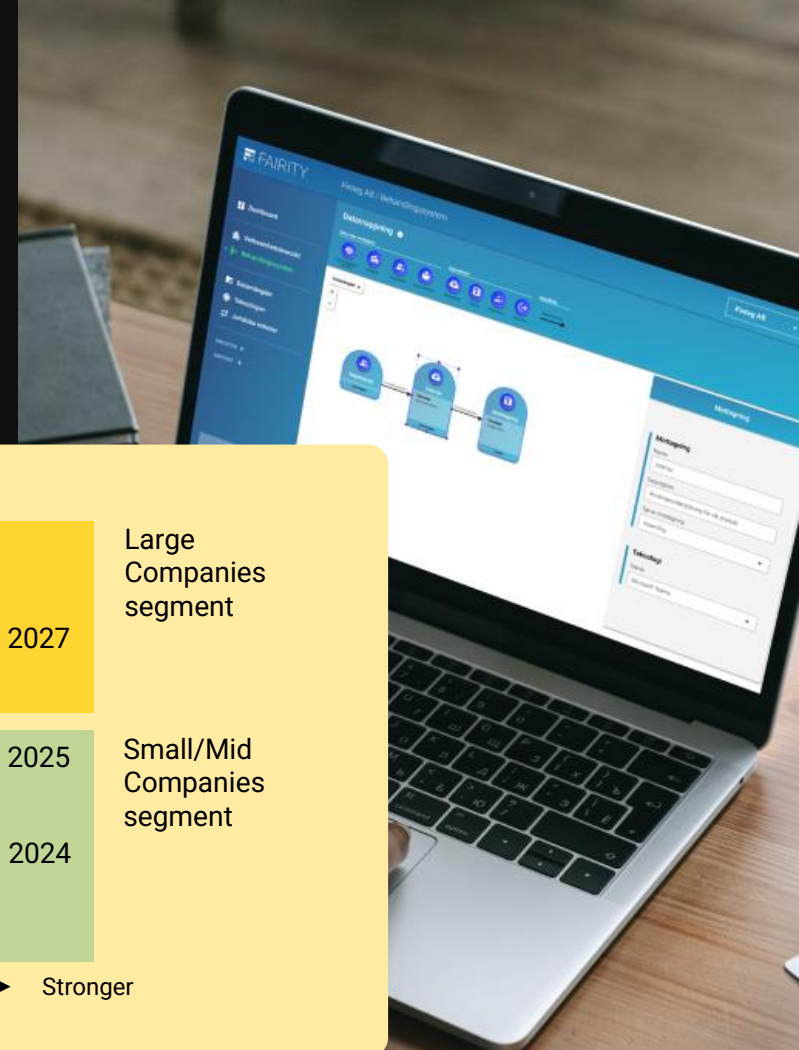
FAIRITY

Dashboard

Behandlingssystem

Dataflödeskartläggning

Datamappning

Fiktiv AB

Mottagning

Teknologi

Microsoft Teams

2027

Large Companies segment

2025

Small/Mid Companies segment

2024

Stronger